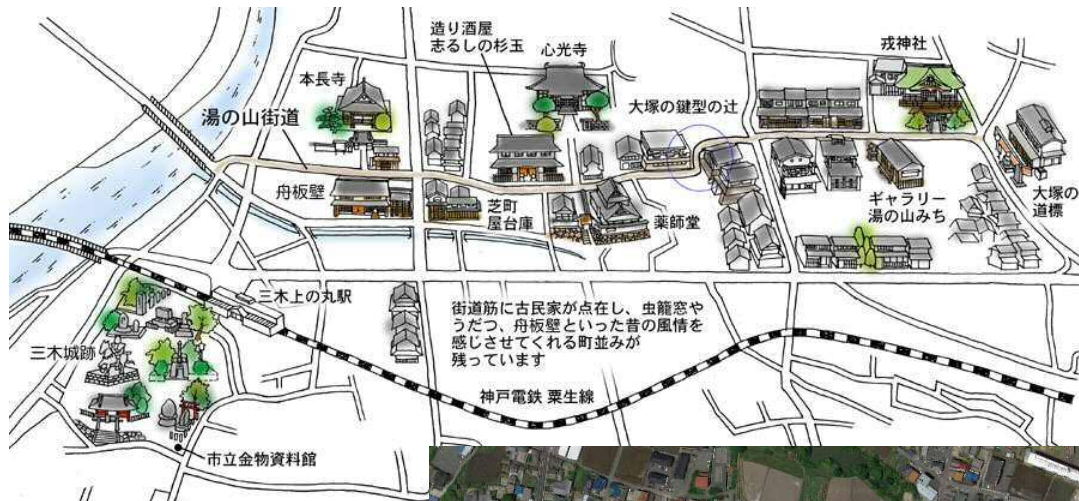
造り酒屋
志るしの杉玉

心光寺

戎神社

本長寺

湯の山街道

大塚の鍵型の辻

舟板壁

芝町
屋台庫

薬師堂

ギャラリー
湯の山みち

大塚の
道標

三木上の丸駅

三木城跡

街道筋に古民家が点在し、虫籠窓やうだつ、舟板壁といった昔の風情を感じさせてくれる町並みが残っています

神戸電鉄 粟生線

市立金物資料館